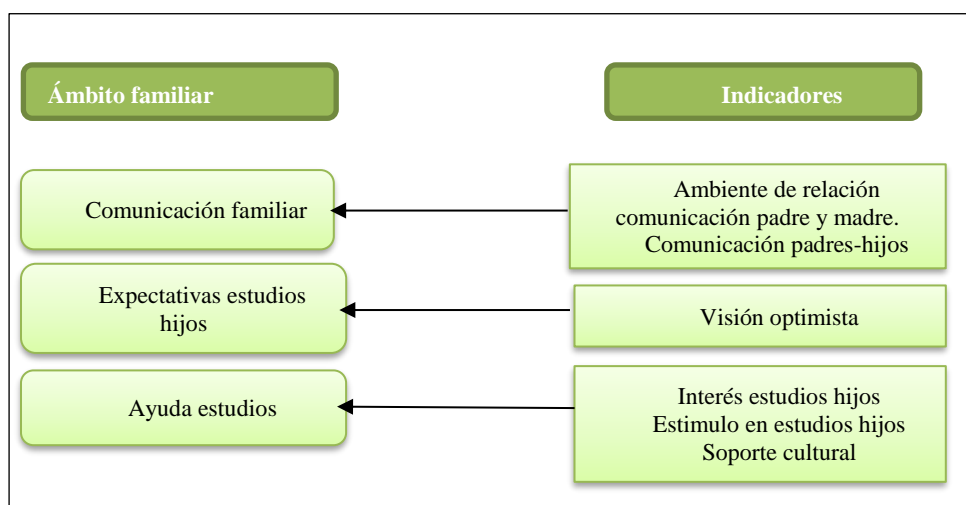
Ámbito familiar

Indicadores

Comunicación familiar

Ambiente de relación comunicación padre y madre. Comunicación padres-hijos

Expectativas estudios hijos

Visión optimista

Ayuda estudios

Interés estudios hijos
Estimulo en estudios hijos
Soporte cultural